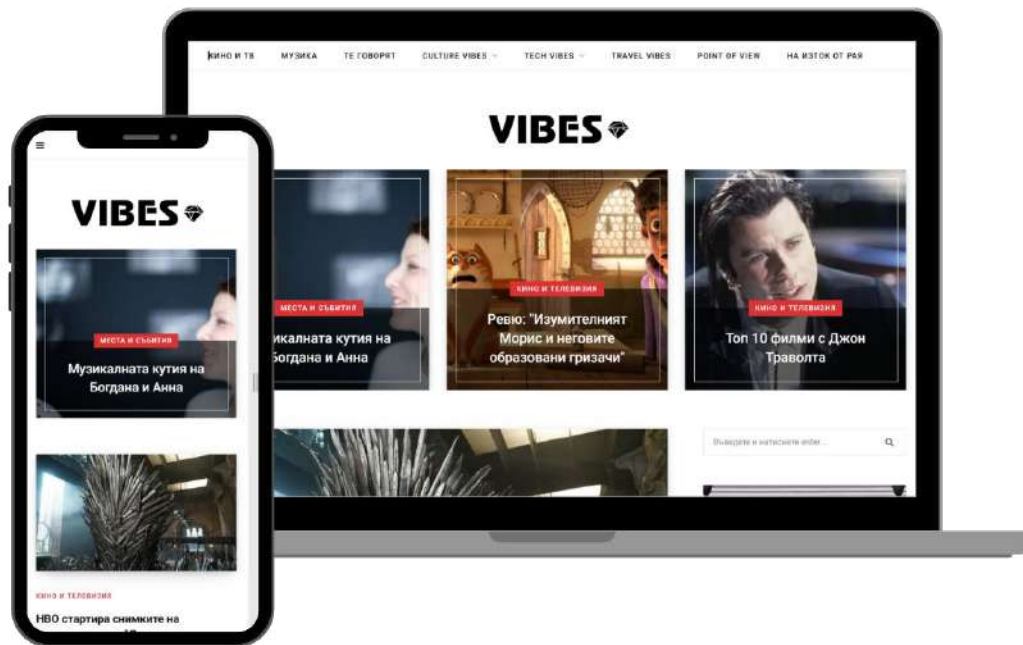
КИНО И ТВ МУЗИКА ТЕ ГОВОРЯТ CULTURE VIBES TECH VIBES TRAVEL VIBES POINT OF VIEW НА ИЗТОК ОТ РАЯ

VIBES

МЕСТА И СЪБИТИЯ
зикалната кутия на Богдана и Анна

КИНО И ТЕЛЕВИЗИЯ
Ревю: "Изумителният Морис и неговите образовани гризачи"

КИНО И ТЕЛЕВИЗИЯ
Топ 10 филми с Джон Траволта

Въведете и натиснете enter...

VIBES

МЕСТА И СЪБИТИЯ
Музикалната кутия на Богдана и Анна

КИНО И ТЕЛЕВИЗИЯ
HBO стартира снимките на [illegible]